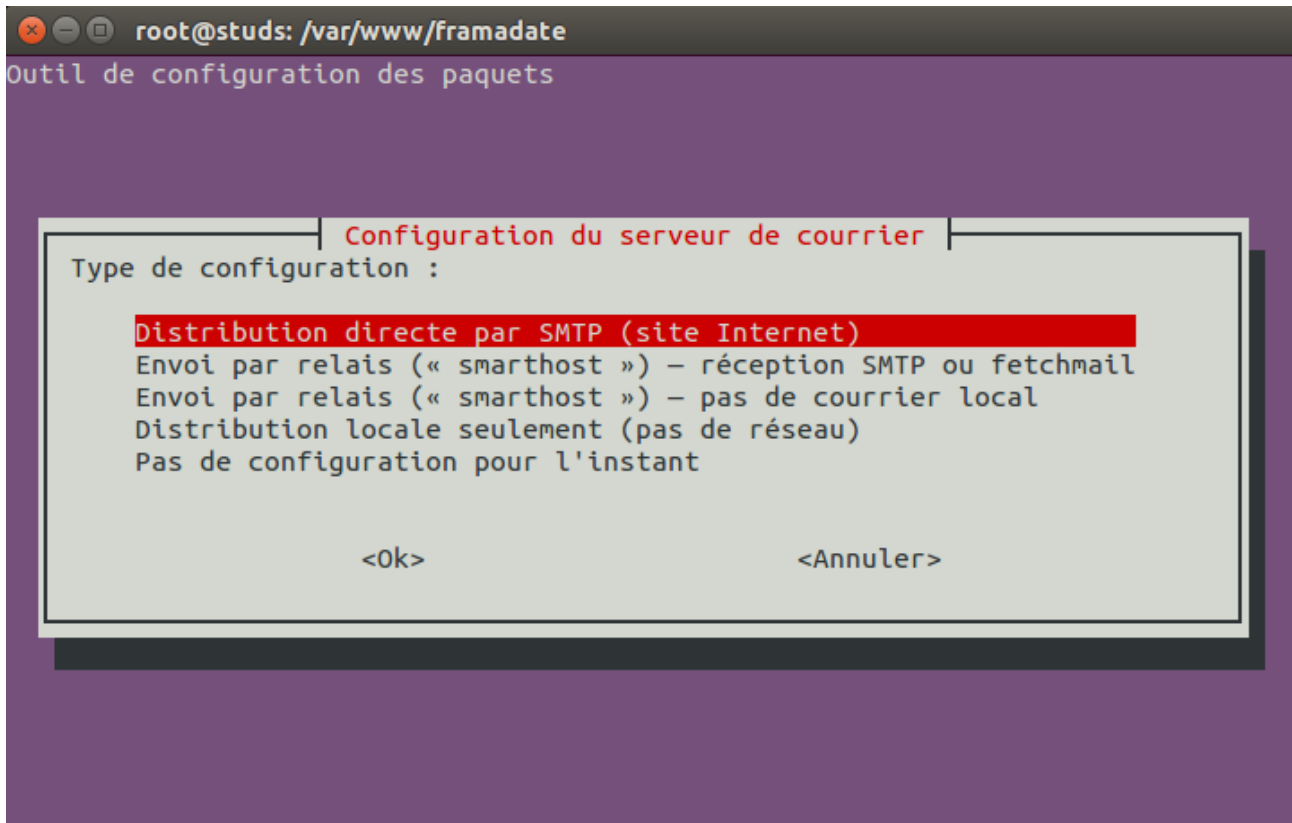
root@studs: /var/www/framadate

Outil de configuration des paquets

Configuration du serveur de courrier

Type de configuration :

Distribution directe par SMTP (site Internet)
Envoi par relais (« smarthost ») — réception SMTP ou fetchmail
Envoi par relais (« smarthost ») — pas de courrier local
Distribution locale seulement (pas de réseau)
Pas de configuration pour l'instant

<Ok>   <Annuler>